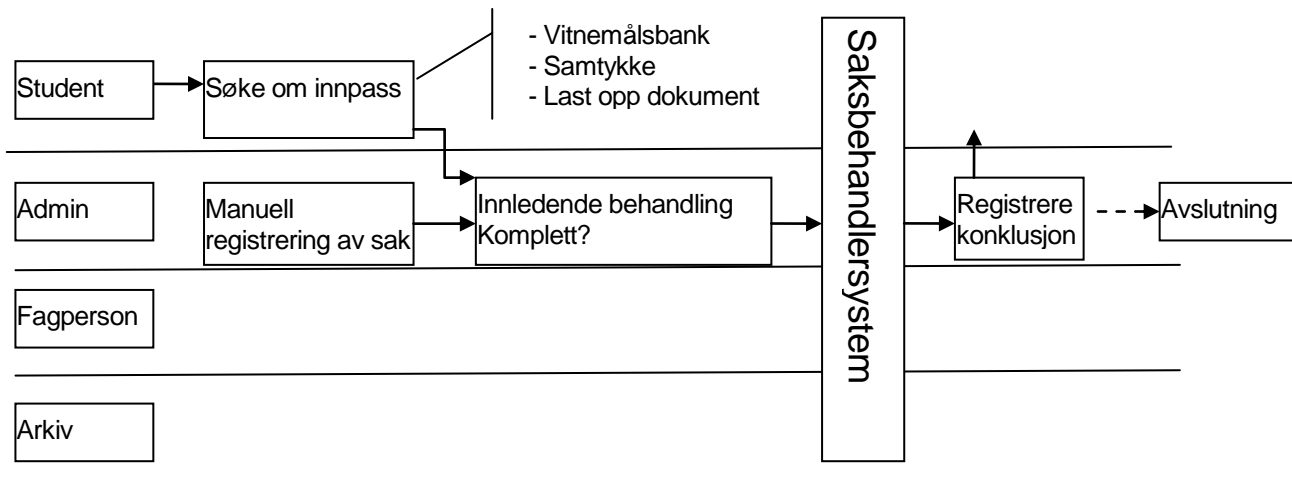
Student

Søke om innpass

- Vitnemålsbank
- Samtykke
- Last opp dokument

Saksbehandlersystem

Admin

Manuell registrering av sak

Innledende behandling Komplett?

Registrere konklusjon

Avslutning

Fagperson

Arkiv